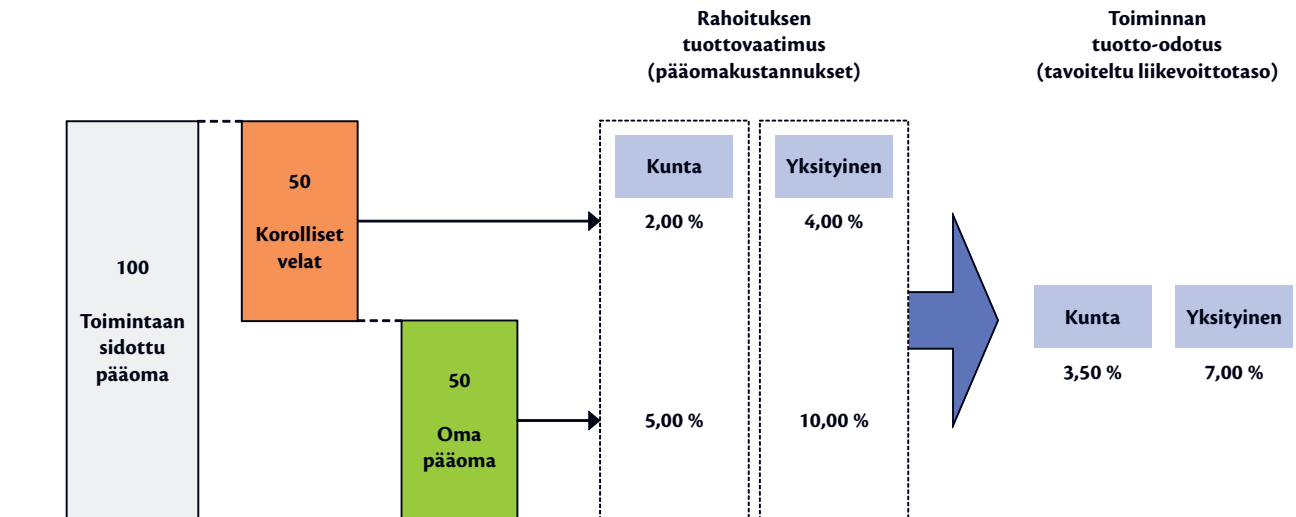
Rahoituksen tuottovaatimus (pääomakustannukset)

Toiminnan tuotto-odotus (tavoiteltu liikevoittotaso)

100

Toimintaan sidottu pääoma

50

Korolliset velat

50

Oma pääoma

Kunta

2,00 %

5,00 %

Yksityinen

4,00 %

10,00 %

Kunta

3,50 %

Yksityinen

7,00 %